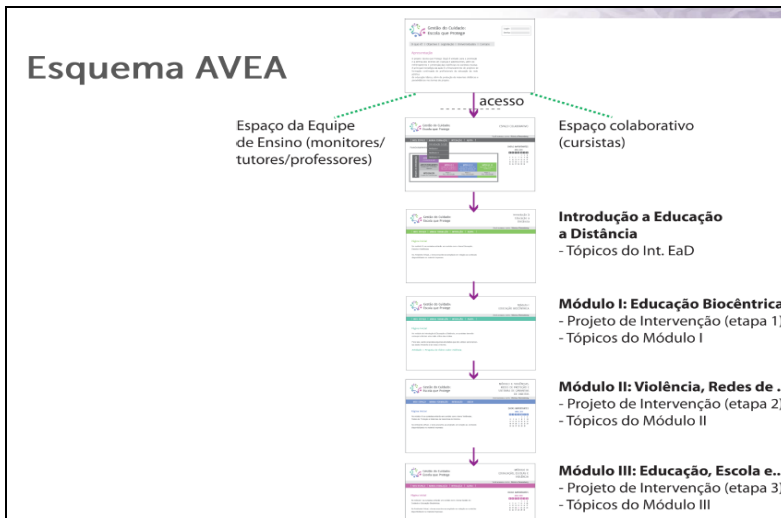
Esquema AVEA

acesso

Espaço da Equipe de Ensino (monitores/ tutores/professores)

Espaço colaborativo (cursistas)

Introdução a Educação a Distância
- Tópicos do Int. EaD

Módulo I: Educação Biocêntrica
- Projeto de Intervenção (etapa 1)
- Tópicos do Módulo I

Módulo II: Violência, Redes de ...
- Projeto de Intervenção (etapa 2)
- Tópicos do Módulo II

Módulo III: Educação, Escola e...
- Projeto de Intervenção (etapa 3)
- Tópicos do Módulo III